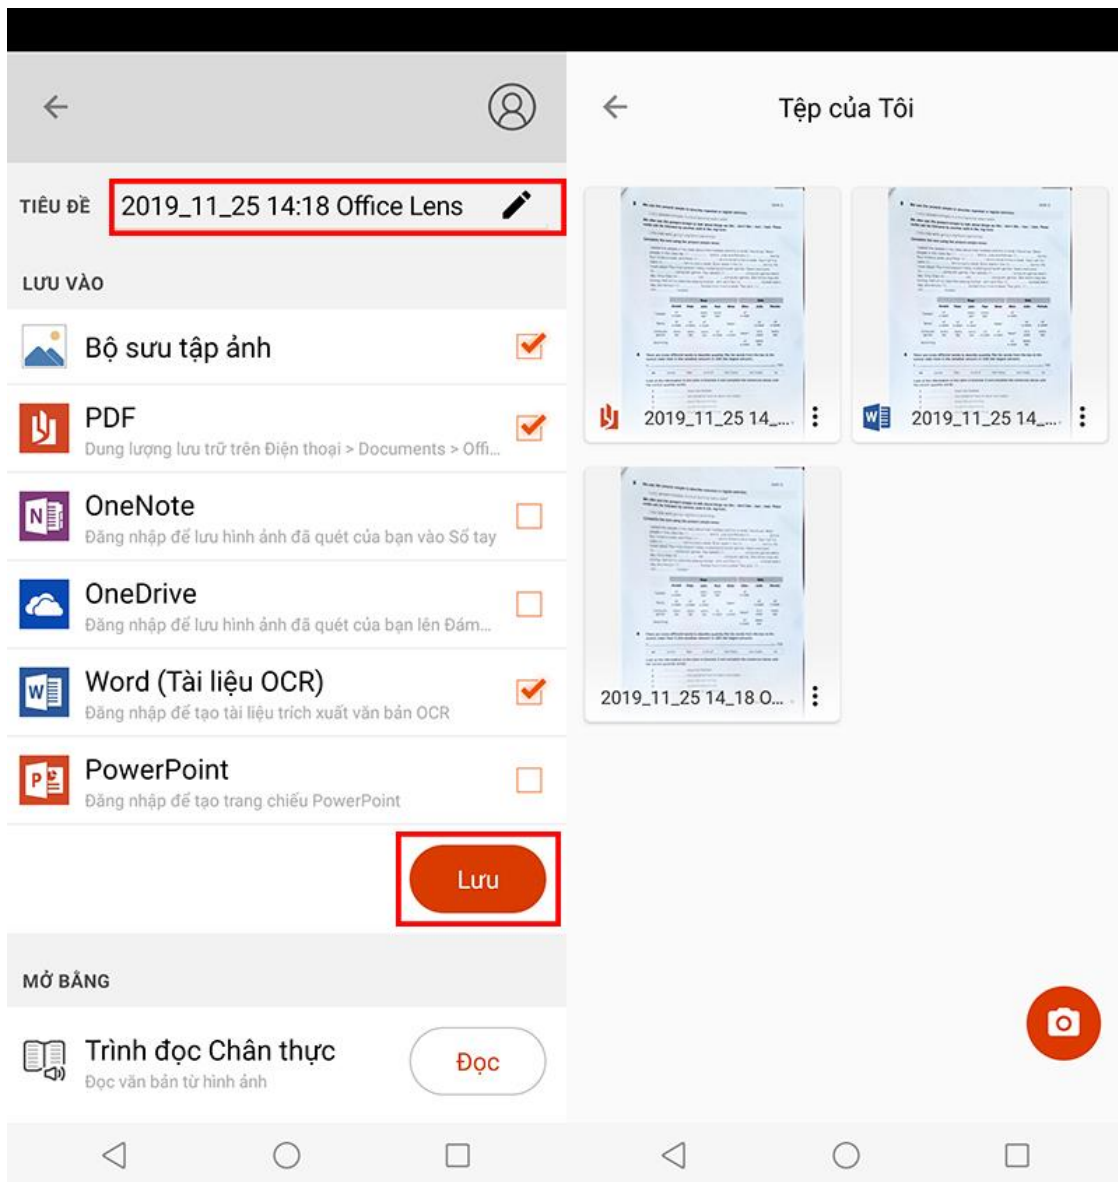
TIÊU ĐỀ 2019_11_25 14:18 Office Lens

LƯU VÀO

Bộ sưu tập ảnh

PDF
Dung lượng lưu trữ trên Điện thoại > Documents > Offi...

OneNote
Đăng nhập để lưu hình ảnh đã quét của bạn vào Sổ tay

OneDrive
Đăng nhập để lưu hình ảnh đã quét của bạn lên Đám...

Word (Tài liệu OCR)
Đăng nhập để tạo tài liệu trích xuất văn bản OCR

PowerPoint
Đăng nhập để tạo trang chiếu PowerPoint

Lưu

MỞ BẰNG

Trình đọc Chân thực
Đọc văn bản từ hình ảnh

Đọc

Tệp của Tôi

2019_11_25 14_...

2019_11_25 14_...

2019_11_25 14_18 O...